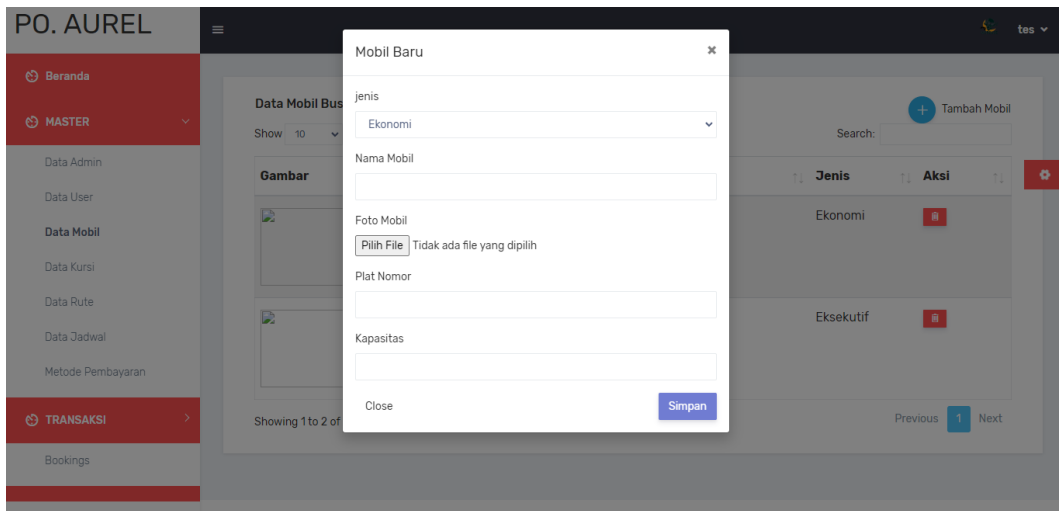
PO. AUREL

tes

Beranda

MASTER

Data Admin

Data User

Data Mobil

Data Kursi

Data Rute

Data Jadwal

Metode Pembayaran

TRANSAKSI

Bookings

Data Mobil Bus

Show 10

Tambah Mobil

Search:

| Gambar | Jenis | Aksi |
|---|---|---|
| | Ekonomi | |
| | Eksekutif | |

Showing 1 to 2 of

Previous 1 Next

Mobil Baru

×

jenis

Ekonomi

Nama Mobil

Foto Mobil

Pilih File Tidak ada file yang dipilih

Plat Nomor

Kapasitas

Close

Simpan